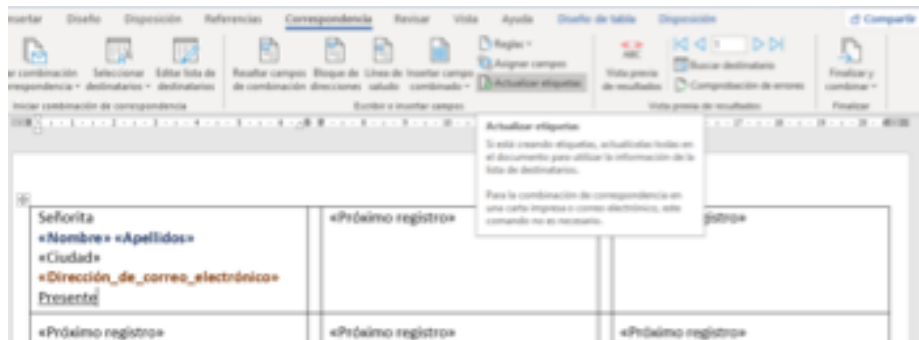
Insertar Diseño Disposición Referencias Correspondencia Revisar Vista Ayuda Diseño de tabla Disposición Compartir

Iniciar combinación de correspondencia · Seleccionar destinatarios · Editar lista de destinatarios · Resaltar campos de combinación · Bloque de direcciones · Línea de saludo · Insertar campo combinado · Reglas · Asignar campos · Actualizar etiquetas · Vista previa de resultados · Buscar destinatario · Comprobación de errores · Finalizar y combinar

Iniciar combinación de correspondencia · Escribir e insertar campos · Vista previa de resultados · Finalizar

Actualizar etiquetas

Si está creando etiquetas, actualícelas todas en el documento para utilizar la información de la lista de destinatarios.

Para la combinación de correspondencia en una carta impresa o correo electrónico, este comando no es necesario.

| Señorita «Nombre» «Apellidos» «Ciudad» «Dirección_de_correo_electrónico» Presente | «Próximo registro» | «Próximo registro» |
|---|---|---|
| «Próximo registro» | «Próximo registro» | «Próximo registro» |